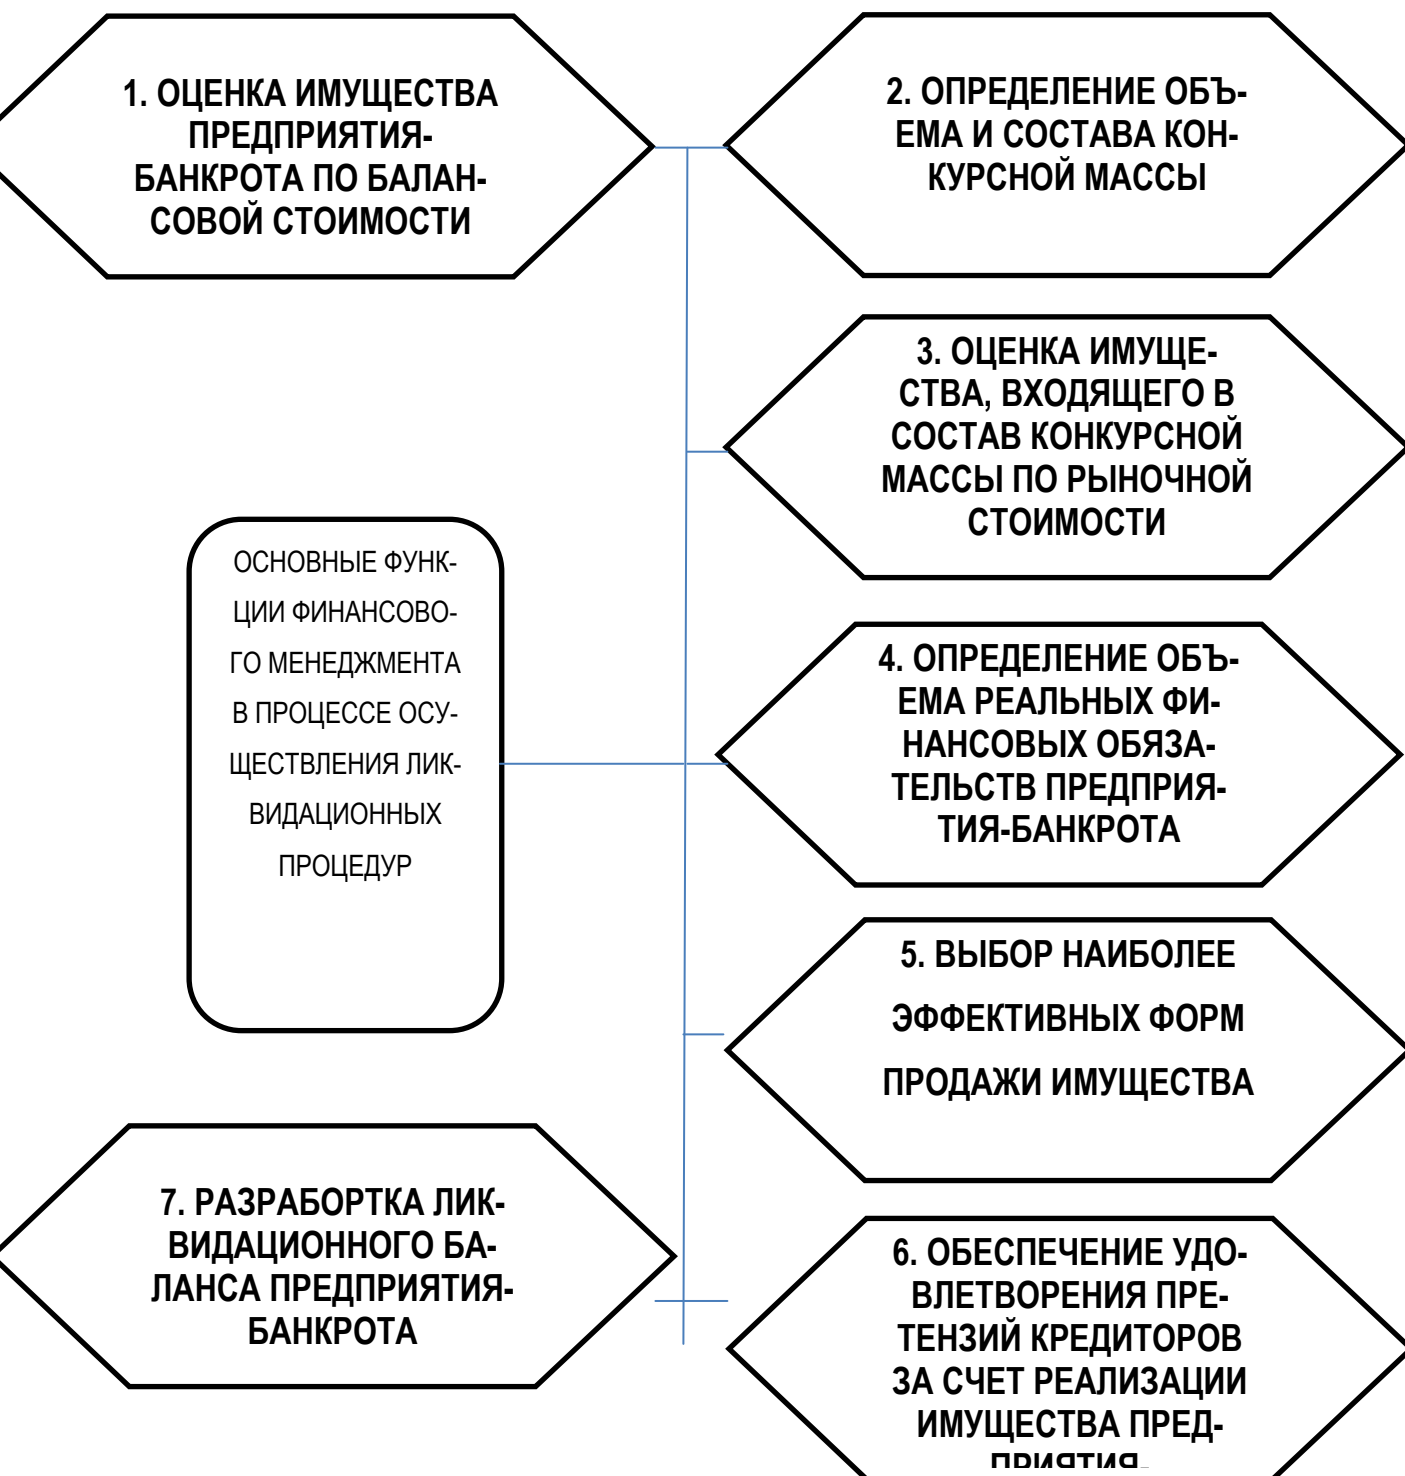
1. ОЦЕНКА ИМУЩЕСТВА ПРЕДПРИЯТИЯ-БАНКРОТА ПО БАЛАНСОВОЙ СТОИМОСТИ

2. ОПРЕДЕЛЕНИЕ ОБЪЕМА И СОСТАВА КОНКУРСНОЙ МАССЫ

3. ОЦЕНКА ИМУЩЕСТВА, ВХОДЯЩЕГО В СОСТАВ КОНКУРСНОЙ МАССЫ ПО РЫНОЧНОЙ СТОИМОСТИ

ОСНОВНЫЕ ФУНКЦИИ ФИНАНСОВОГО МЕНЕДЖМЕНТА В ПРОЦЕССЕ ОСУЩЕСТВЛЕНИЯ ЛИКВИДАЦИОННЫХ ПРОЦЕДУР

4. ОПРЕДЕЛЕНИЕ ОБЪЕМА РЕАЛЬНЫХ ФИНАНСОВЫХ ОБЯЗАТЕЛЬСТВ ПРЕДПРИЯТИЯ-БАНКРОТА

5. ВЫБОР НАИБОЛЕЕ ЭФФЕКТИВНЫХ ФОРМ ПРОДАЖИ ИМУЩЕСТВА

7. РАЗРАБОРТКА ЛИКВИДАЦИОННОГО БАЛАНСА ПРЕДПРИЯТИЯ-БАНКРОТА

6. ОБЕСПЕЧЕНИЕ УДОВЛЕТВОРЕНИЯ ПРЕТЕНЗИЙ КРЕДИТОРОВ ЗА СЧЕТ РЕАЛИЗАЦИИ ИМУЩЕСТВА ПРЕДПРИЯТИЯ-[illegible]